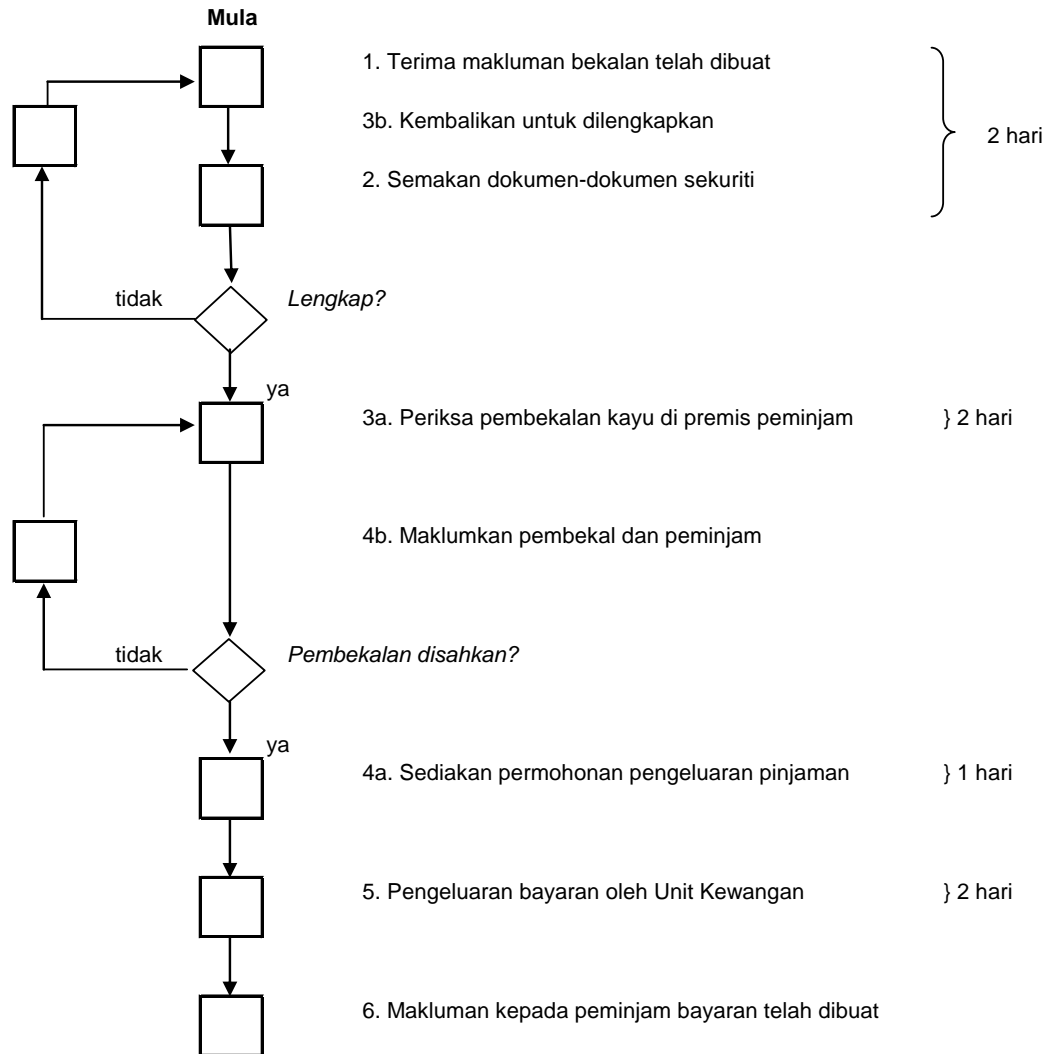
Mula

1. Terima makluman bekalan telah dibuat

3b. Kembalikan untuk dilengkapkan

2. Semakan dokumen-dokumen sekuriti

2 hari

tidak

Lengkap?

ya

3a. Periksa pembekalan kayu di premis peminjam } 2 hari

4b. Maklumkan pembekal dan peminjam

tidak

Pembekalan disahkan?

ya

4a. Sediakan permohonan pengeluaran pinjaman } 1 hari

5. Pengeluaran bayaran oleh Unit Kewangan } 2 hari

6. Makluman kepada peminjam bayaran telah dibuat